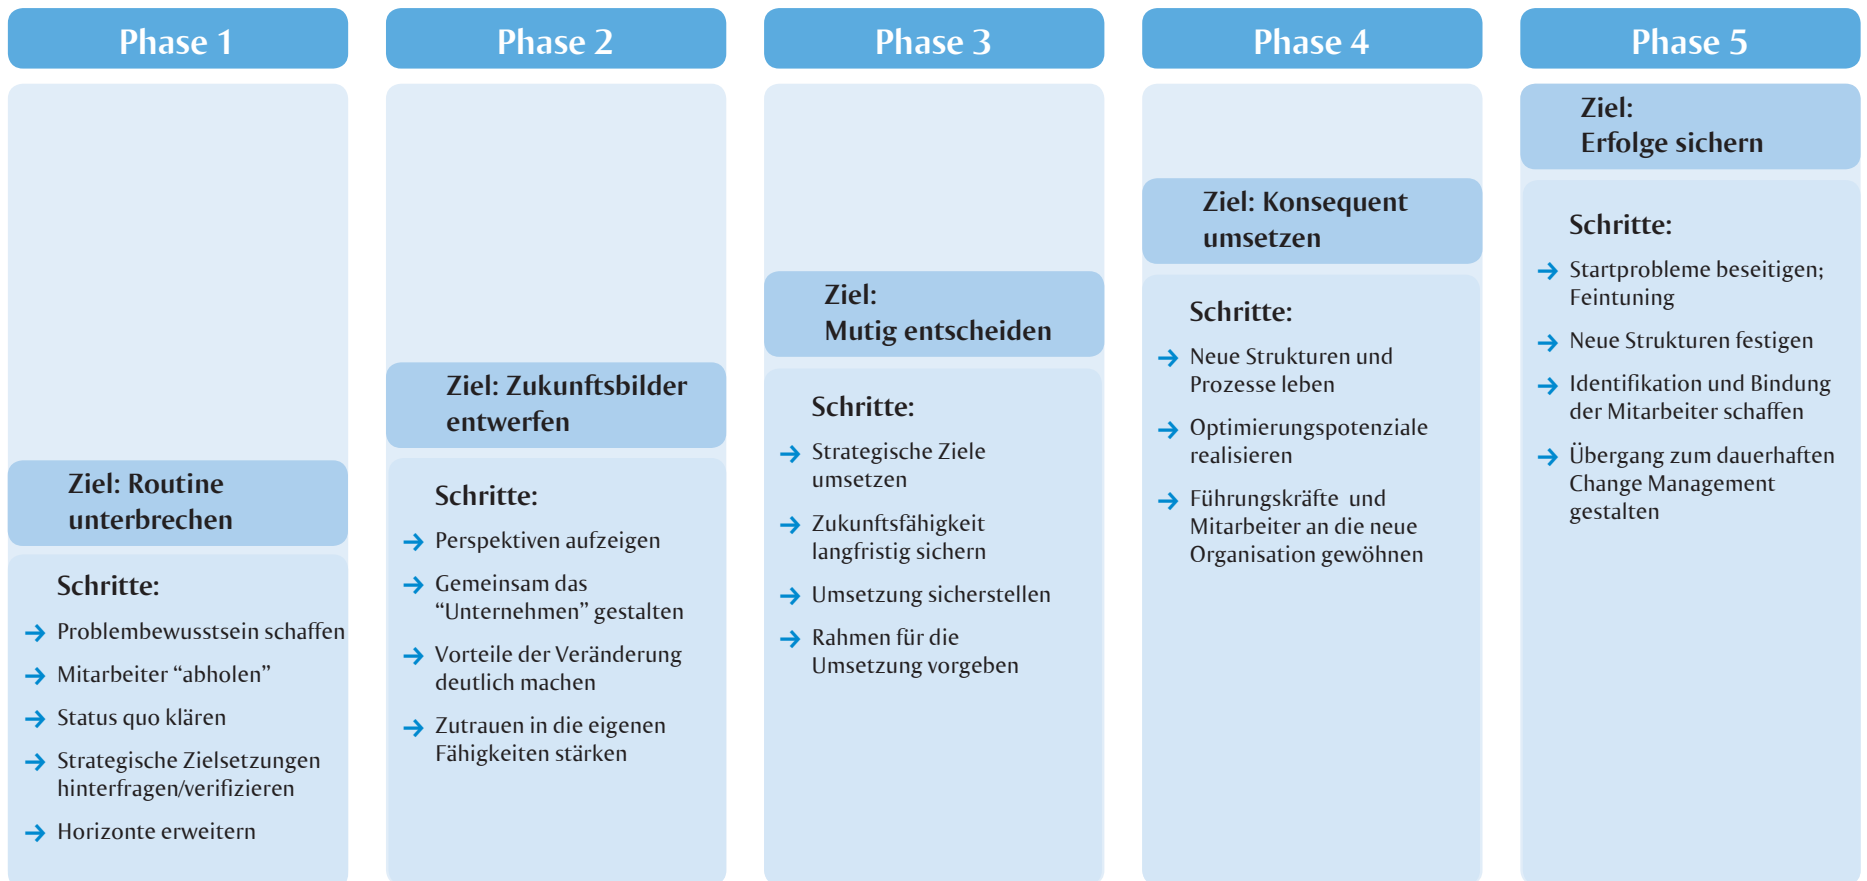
Phase 1

Ziel: Routine unterbrechen

Schritte:

→ Problembewusstsein schaffen

→ Mitarbeiter “abholen”

→ Status quo klären

→ Strategische Zielsetzungen hinterfragen/verifizieren

→ Horizonte erweitern

Phase 2

Ziel: Zukunftsbilder entwerfen

Schritte:

→ Perspektiven aufzeigen

→ Gemeinsam das “Unternehmen” gestalten

→ Vorteile der Veränderung deutlich machen

→ Zutrauen in die eigenen Fähigkeiten stärken

Phase 3

Ziel: Mutig entscheiden

Schritte:

→ Strategische Ziele umsetzen

→ Zukunftsfähigkeit langfristig sichern

→ Umsetzung sicherstellen

→ Rahmen für die Umsetzung vorgeben

Phase 4

Ziel: Konsequent umsetzen

Schritte:

→ Neue Strukturen und Prozesse leben

→ Optimierungspotenziale realisieren

→ Führungskräfte und Mitarbeiter an die neue Organisation gewöhnen

Phase 5

Ziel: Erfolge sichern

Schritte:

→ Startprobleme beseitigen; Feintuning

→ Neue Strukturen festigen

→ Identifikation und Bindung der Mitarbeiter schaffen

→ Übergang zum dauerhaften Change Management gestalten